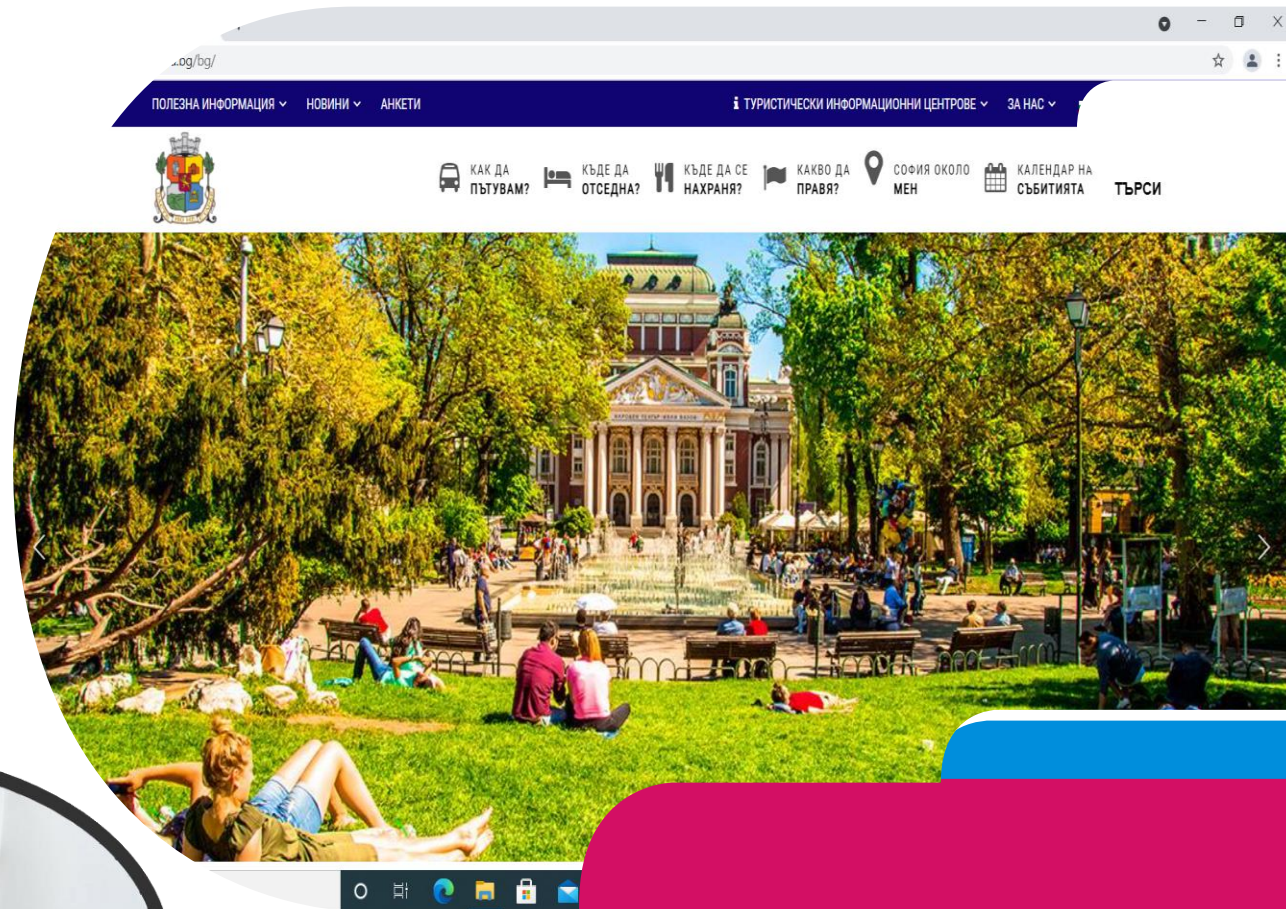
.bg/bg/

ПОЛЕЗНА ИНФОРМАЦИЯ НОВИНИ АНКЕТИ

ТУРИСТИЧЕСКИ ИНФОРМАЦИОННИ ЦЕНТРОВЕ ЗА НАС

КАК ДА ПЪТУВАМ?

КЪДЕ ДА ОТСЕДНА?

КЪДЕ ДА СЕ НАХРАНЯ?

КАКВО ДА ПРАВЯ?

СОФИЯ ОКОЛО МЕН

КАЛЕНДАР НА СЪБИТИЯТА

ТЪРСИ